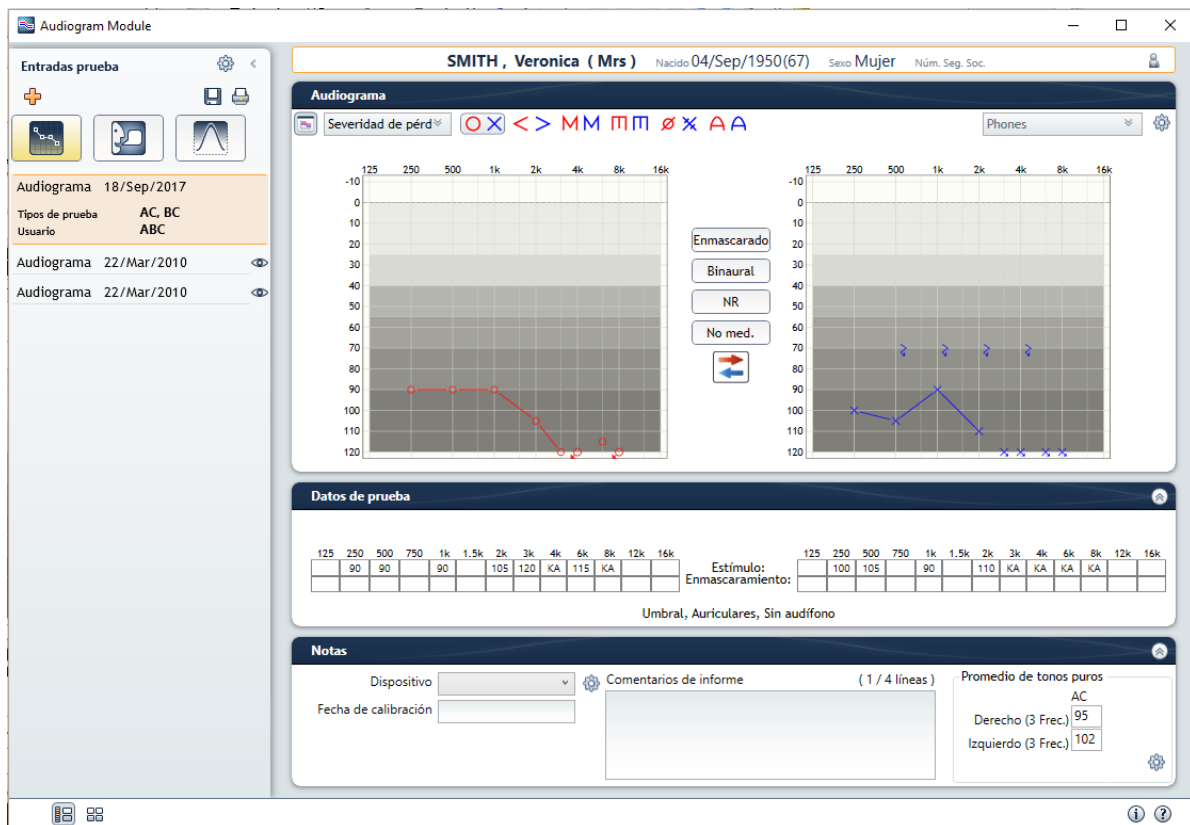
Audiogram Module

Entradas prueba

Audiograma 18/Sep/2017
Tipos de prueba AC, BC
Usuario ABC

Audiograma 22/Mar/2010

Audiograma 22/Mar/2010

SMITH , Veronica ( Mrs ) Nacido 04/Sep/1950(67) Sexo Mujer Núm. Seg. Soc.

Audiograma

Severidad de pérd

Phones

125 250 500 1k 2k 4k 8k 16k
-10 0 10 20 30 40 50 60 70 80 90 100 110 120

Enmascarado
Binaural
NR
No med.

125 250 500 1k 2k 4k 8k 16k
-10 0 10 20 30 40 50 60 70 80 90 100 110 120

Datos de prueba

| 125 | 250 | 500 | 750 | 1k | 1.5k | 2k | 3k | 4k | 6k | 8k | 12k | 16k |
|---|---|---|---|---|---|---|---|---|---|---|---|---|
| | 90 | 90 | | 90 | | 105 | 120 | KA | 115 | KA | | |
| | | | | | | | | | | | | |

Estímulo:
Enmascaramiento:

| 125 | 250 | 500 | 750 | 1k | 1.5k | 2k | 3k | 4k | 6k | 8k | 12k | 16k |
|---|---|---|---|---|---|---|---|---|---|---|---|---|
| | 100 | 105 | | 90 | | 110 | KA | KA | KA | KA | | |
| | | | | | | | | | | | | |

Umbral, Auriculares, Sin audífono

Notas

Dispositivo
Fecha de calibración

Comentarios de informe (1 / 4 líneas)

Promedio de tonos puros
AC
Derecho (3 Frec.) 95
Izquierdo (3 Frec.) 102